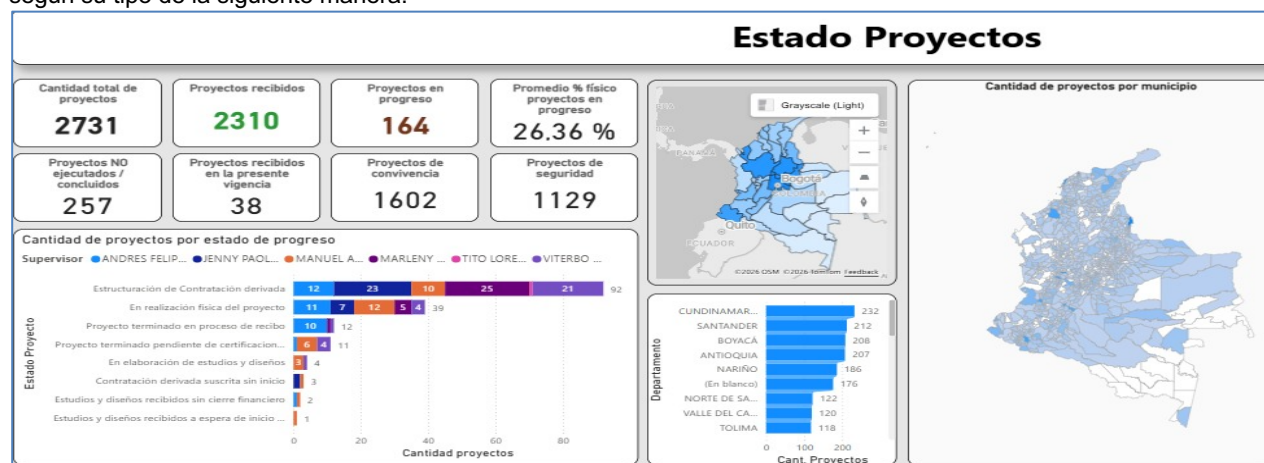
según su tipo de la siguiente manera:

Estado Proyectos

Cantidad total de proyectos
2731

Proyectos recibidos
2310

Proyectos en progreso
164

Promedio % físico proyectos en progreso
26,36 %

Proyectos NO ejecutados / concluidos
257

Proyectos recibidos en la presente vigencia
38

Proyectos de convivencia
1602

Proyectos de seguridad
1129

Grayscale (Light)
PANAMÁ
Bogotá
COLOMBIA
Quito
ECUADOR
©2026 OSM ©2026 TomTom Feedback

Cantidad de proyectos por municipio

Cantidad de proyectos por estado de progreso
Supervisor ● ANDRES FELIP... ● JENNY PAOL... ● MANUEL A... ● MARLENY ... ● TITO LORE... ● VITERBO ...

Estado Proyecto
Estructuración de Contratación derivada 12 23 10 25 21 92
En realización física del proyecto 11 7 12 5 4 39
Proyecto terminado en proceso de recibo 10 12
Proyecto terminado pendiente de certificacion... 6 4 11
En elaboración de estudios y diseños 3 4
Contratación derivada suscrita sin inicio 3
Estudios y diseños recibidos sin cierre financiero 2
Estudios y diseños recibidos a espera de inicio ... 1
0 20 40 60 80
Cantidad proyectos

Departamento
CUNDINAMAR... 232
SANTANDER 212
BOYACÁ 208
ANTIOQUIA 207
NARIÑO 186
(En blanco) 176
NORTE DE SA... 122
VALLE DEL CA... 120
TOLIMA 118
0 100 200
Cant. Proyectos